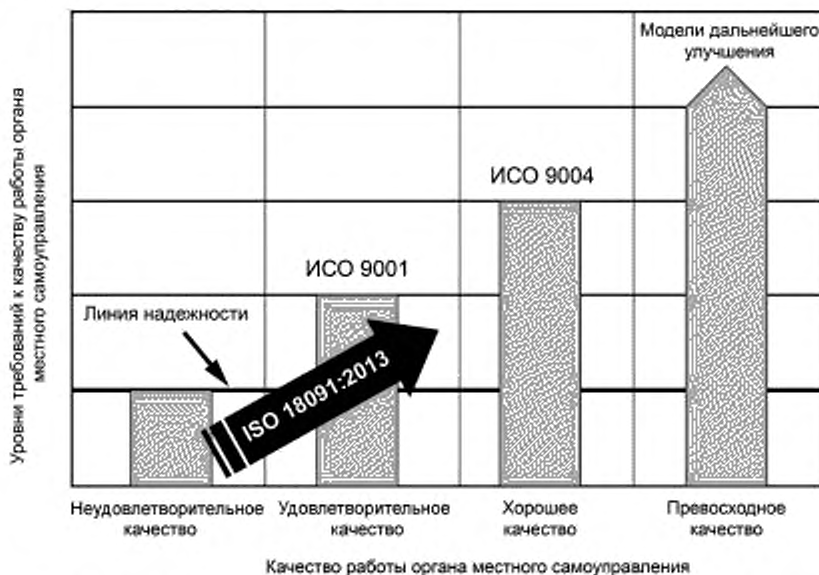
Уровни требований к качеству работы органа местного самоуправления

Модели дальнейшего улучшения

ИСО 9004

ИСО 9001

Линия надежности

ISO 18091:2013

Неудовлетворительное качество

Удовлетворительное качество

Хорошее качество

Превосходное качество

Качество работы органа местного самоуправления